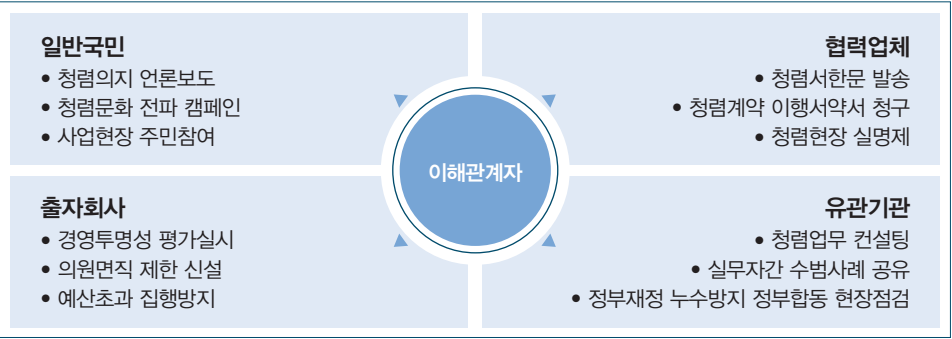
일반국민

• 청렴의지 언론보도
• 청렴문화 전파 캠페인
• 사업현장 주민참여

협력업체

• 청렴서한문 발송
• 청렴계약 이행서약서 청구
• 청렴현장 실명제

이해관계자

출자회사

• 경영투명성 평가실시
• 의원면직 제한 신설
• 예산초과 집행방지

유관기관

• 청렴업무 컨설팅
• 실무자간 수범사례 공유
• 정부재정 누수방지 정부합동 현장점검